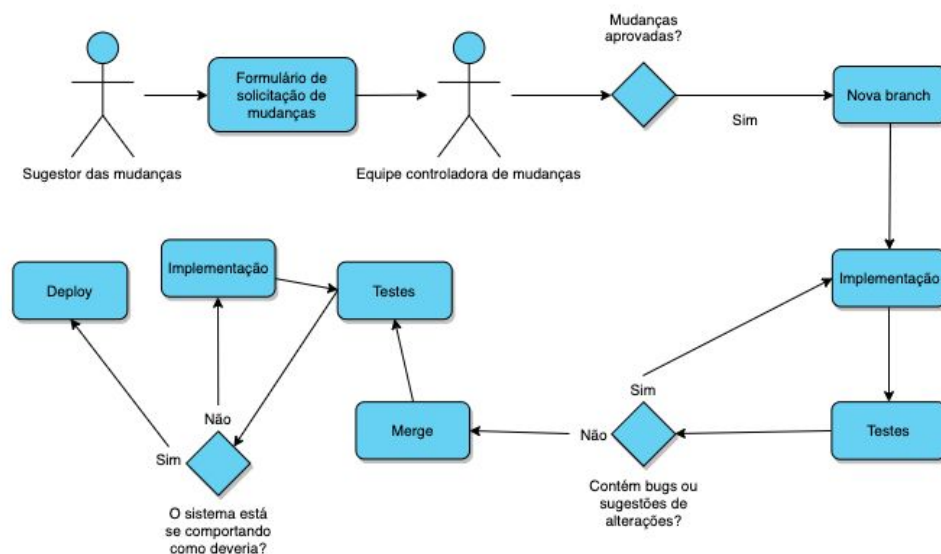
Sugestor das mudanças

Formulário de solicitação de mudanças

Equipe controladora de mudanças

Mudanças aprovadas?

Sim

Nova branch

Implementação

Testes

Contém bugs ou sugestões de alterações?

Sim

Não

Merge

Testes

Implementação

Não

Sim

O sistema está se comportando como deveria?

Deploy